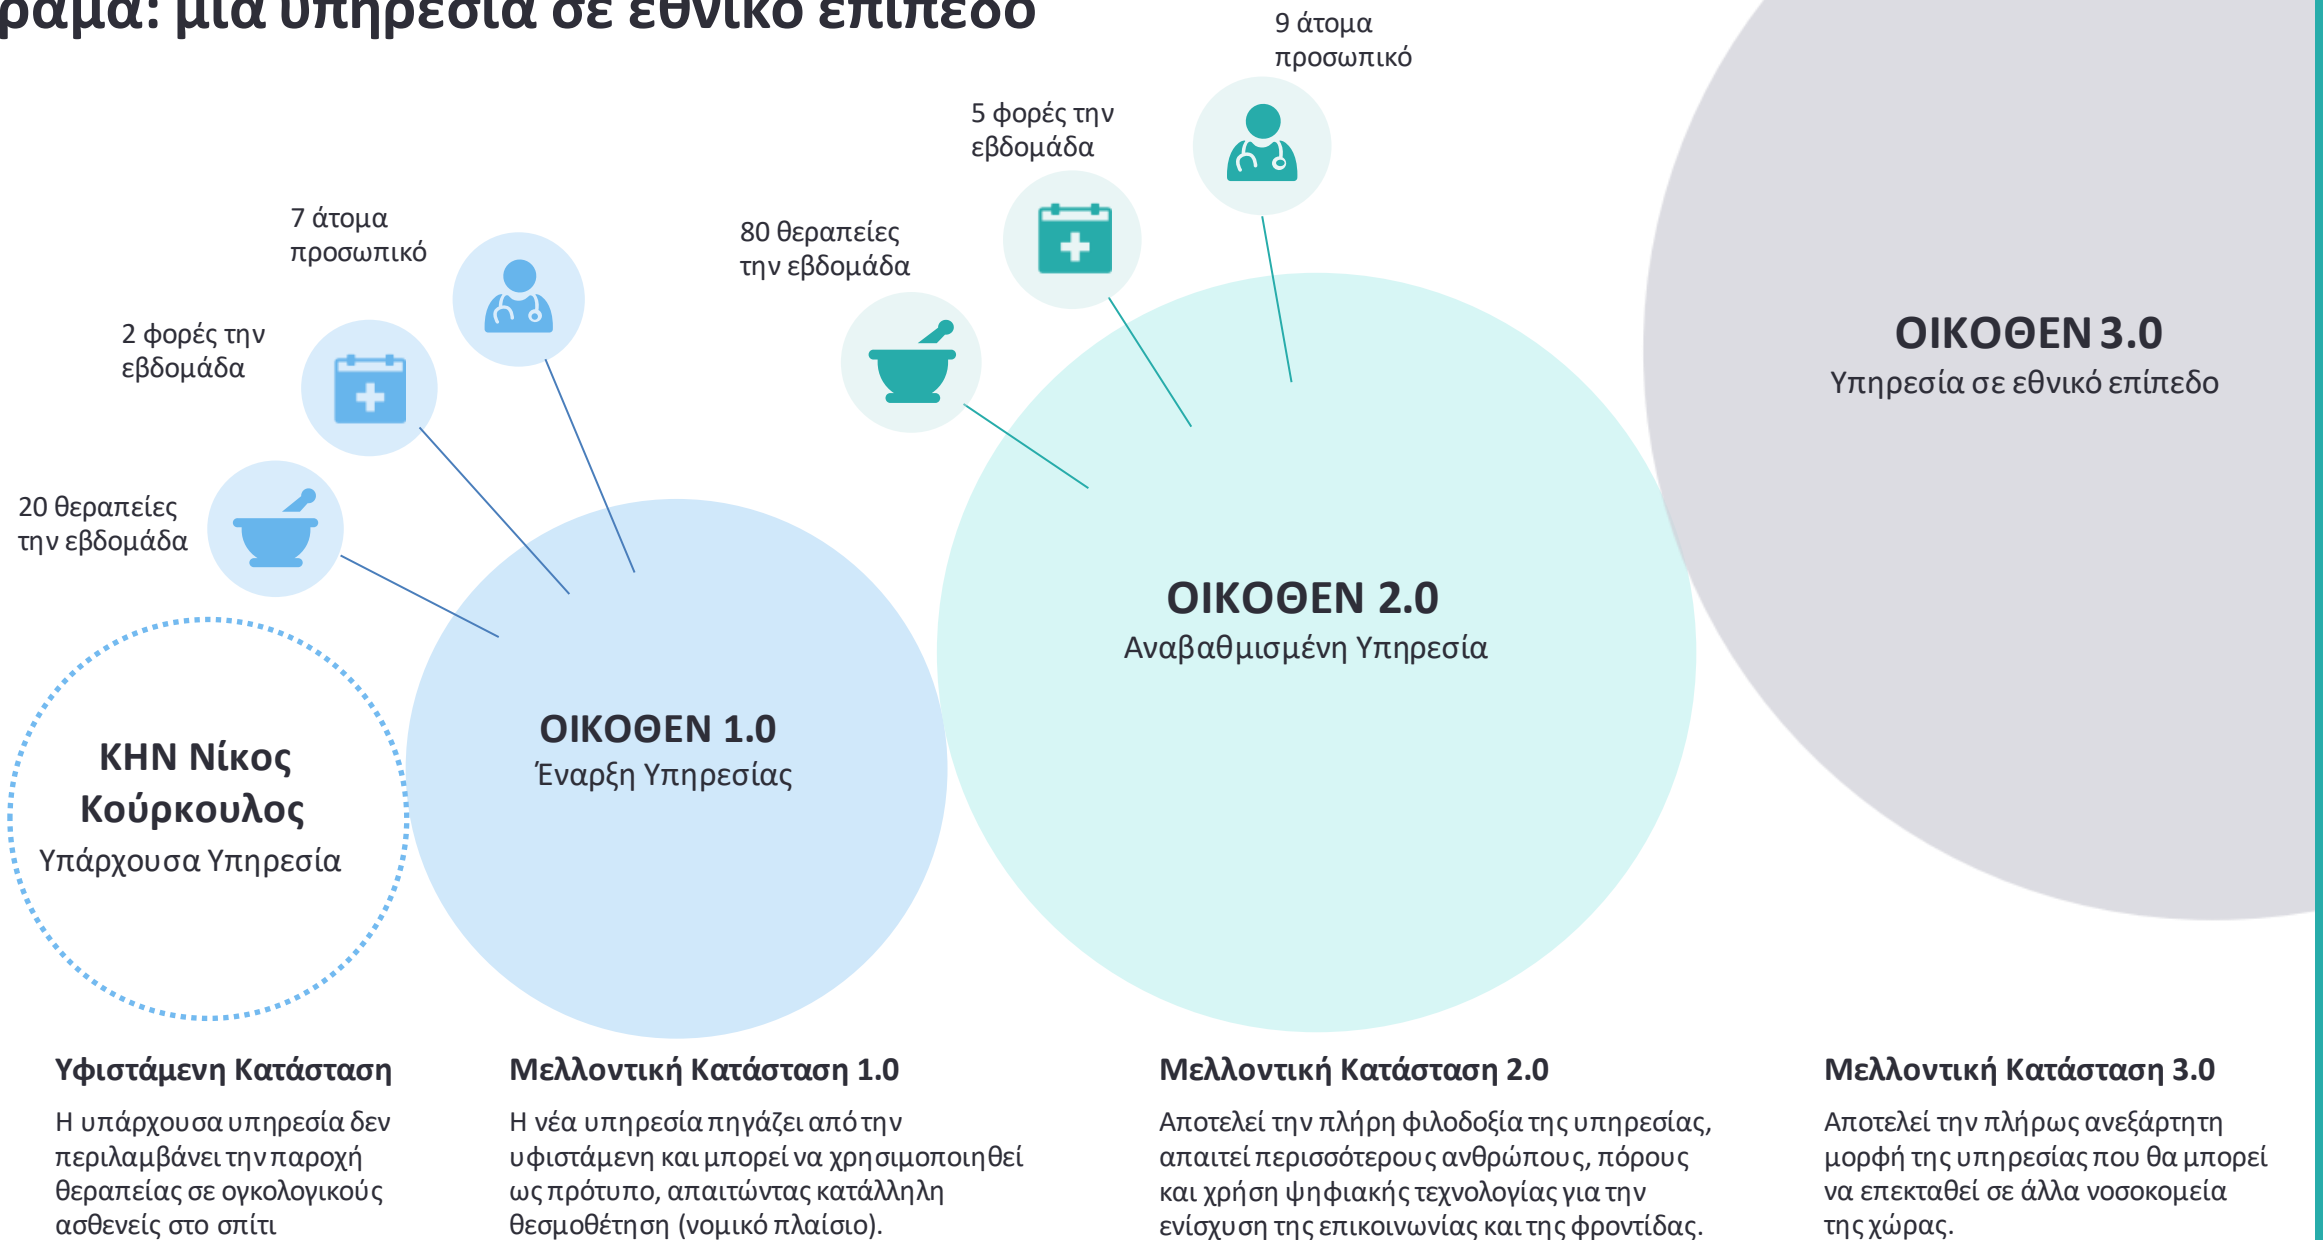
ραμα: μια υπηρεσία σε εθνικό επίπεδο

9 άτομα προσωπικό

5 φορές την εβδομάδα

80 θεραπείες την εβδομάδα

7 άτομα προσωπικό

2 φορές την εβδομάδα

20 θεραπείες την εβδομάδα

ΟΙΚΟΘΕΝ 3.0
Υπηρεσία σε εθνικό επίπεδο

ΟΙΚΟΘΕΝ 2.0
Αναβαθμισμένη Υπηρεσία

ΟΙΚΟΘΕΝ 1.0
Έναρξη Υπηρεσίας

ΚΗΝ Νίκος Κούρκουλος
Υπάρχουσα Υπηρεσία

Υφιστάμενη Κατάσταση

Η υπάρχουσα υπηρεσία δεν περιλαμβάνει την παροχή θεραπείας σε ογκολογικούς ασθενείς στο σπίτι

Μελλοντική Κατάσταση 1.0

Η νέα υπηρεσία πηγάζει από την υφιστάμενη και μπορεί να χρησιμοποιηθεί ως πρότυπο, απαιτώντας κατάλληλη θεσμοθέτηση (νομικό πλαίσιο).

Μελλοντική Κατάσταση 2.0

Αποτελεί την πλήρη φιλοδοξία της υπηρεσίας, απαιτεί περισσότερους ανθρώπους, πόρους και χρήση ψηφιακής τεχνολογίας για την ενίσχυση της επικοινωνίας και της φροντίδας.

Μελλοντική Κατάσταση 3.0

Αποτελεί την πλήρως ανεξάρτητη μορφή της υπηρεσίας που θα μπορεί να επεκταθεί σε άλλα νοσοκομεία της χώρας.